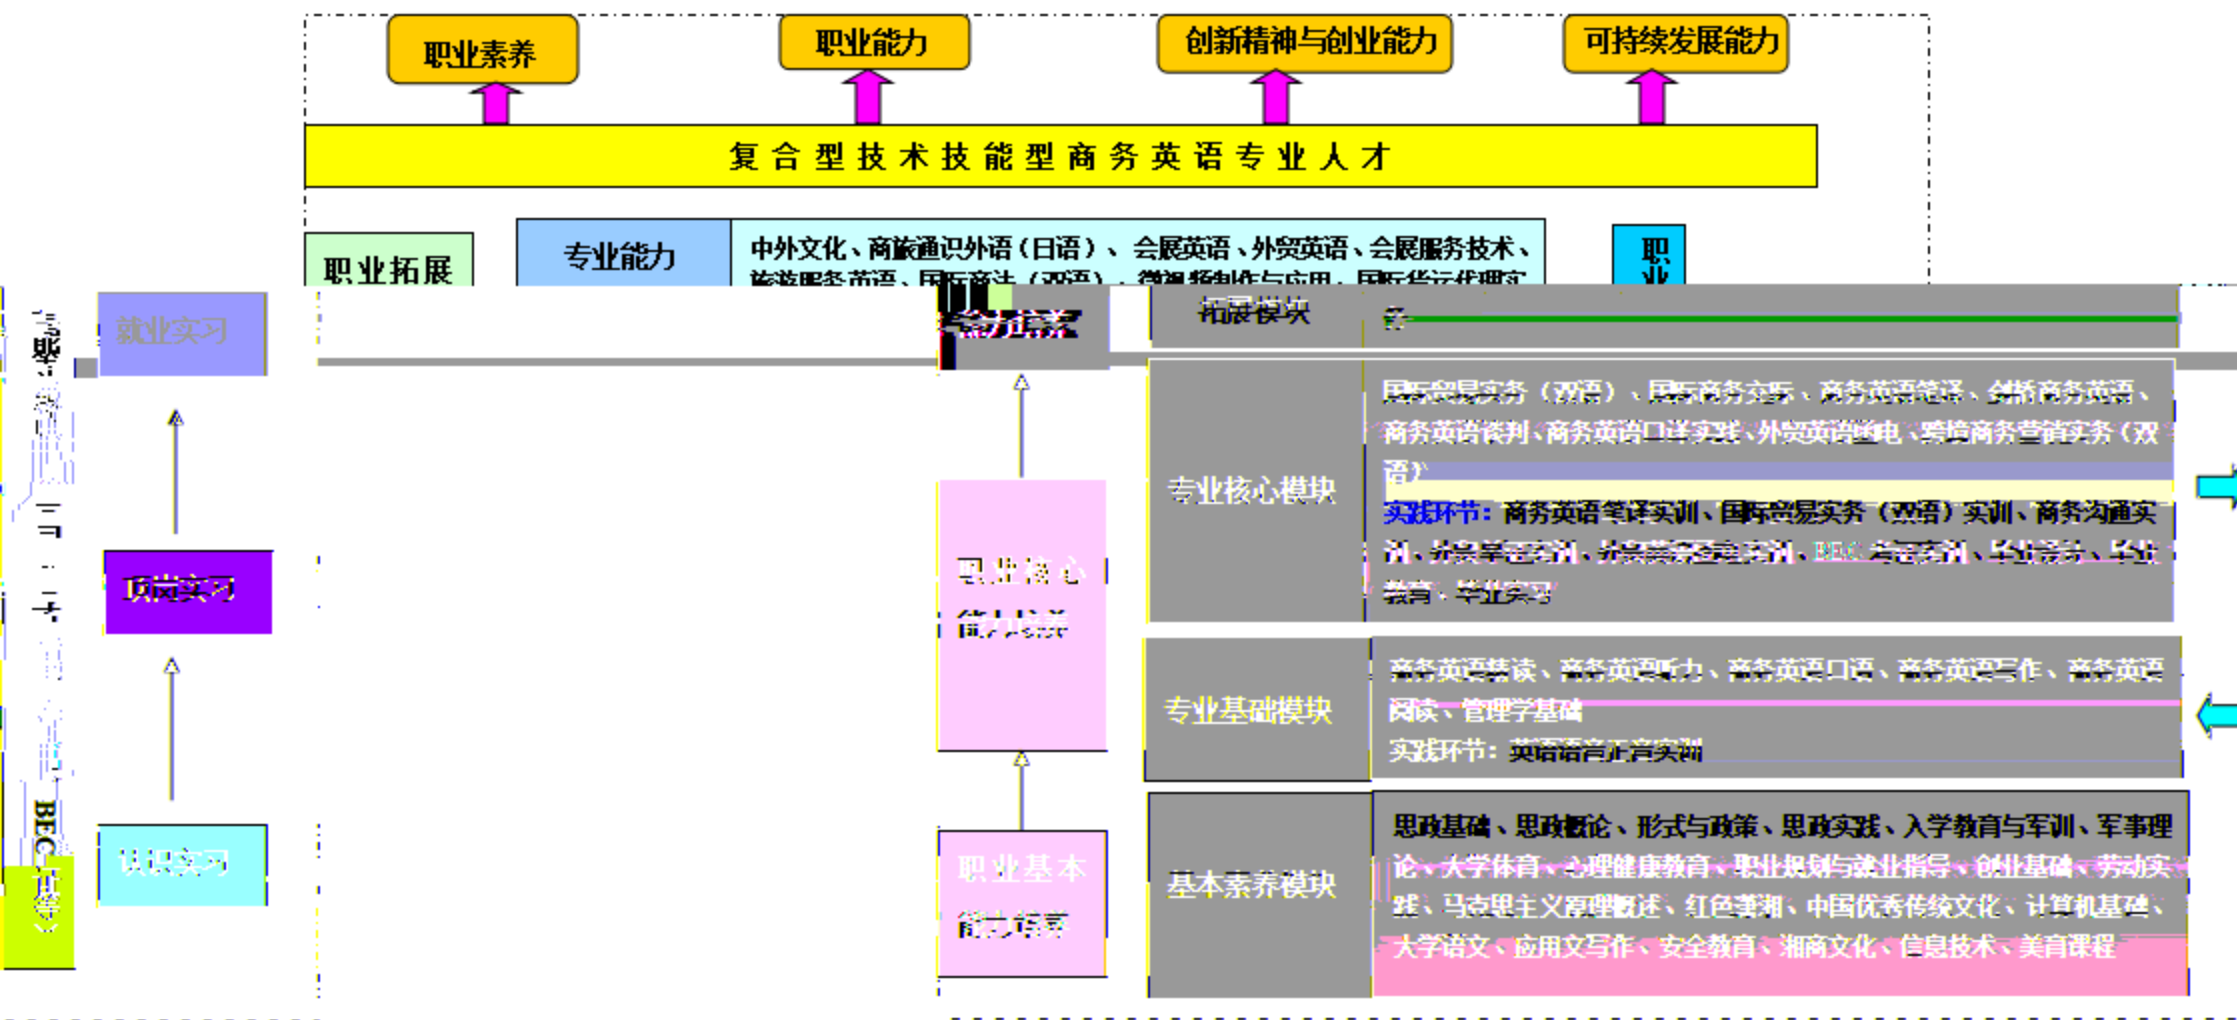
职业素养

职业能力

创新精神与创业能力

可持续发展能力

复合型技术技能型商务英语专业人才

职业拓展

专业能力

中外文化、商旅通识外语（日语）、会展英语、外贸英语、会展服务技术、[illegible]

职业

就业实习

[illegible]

拓展模块

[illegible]

专业核心模块

国际贸易实务（双语）、国际商务交际、商务英语笔译、剑桥商务英语、商务英语谈判、商务英语口译实践、外贸英语函电、跨境商务营销实务（双语）

实践环节：商务英语笔译实训、国际贸易实务（双语）实训、商务沟通实训、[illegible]、BEC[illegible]、毕业设计、毕业教育、毕业实习

顶岗实习

职业核心能力培养

专业基础模块

商务英语精读、商务英语听力、商务英语口语、商务英语写作、商务英语阅读、管理学基础

实践环节：英语语音正音实训

认识实习

职业基本能力培养

基本素养模块

思政基础、思政概论、形式与政策、思政实践、入学教育与军训、军事理论、大学体育、心理健康教育、职业规划与就业指导、创业基础、劳动实践、马克思主义原理概述、红色湘湖、中国优秀传统文化、计算机基础、大学语文、应用文写作、安全教育、湘商文化、信息技术、美育课程

BEC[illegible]